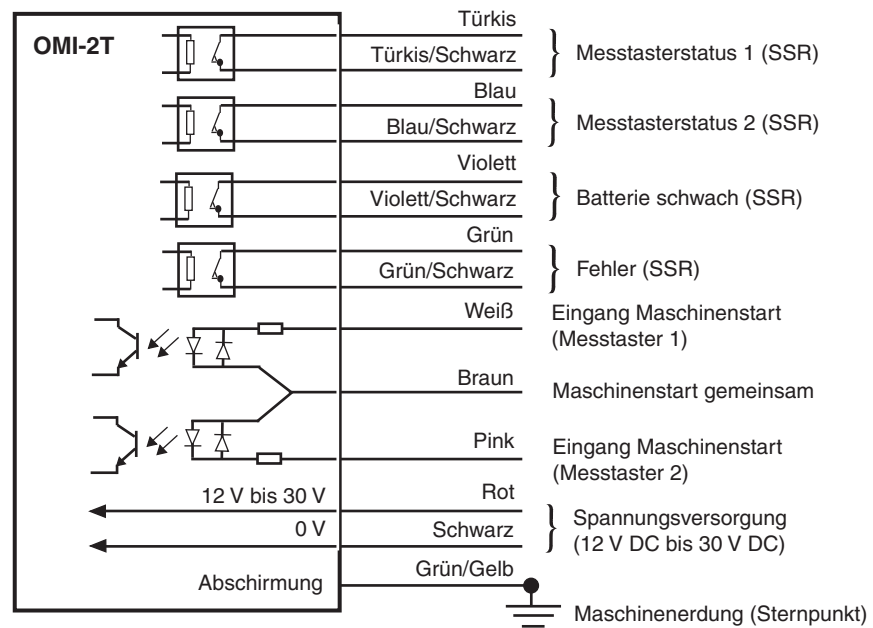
OMI-2T

Türkis
Türkis/Schwarz
Messtasterstatus 1 (SSR)

Blau
Blau/Schwarz
Messtasterstatus 2 (SSR)

Violett
Violett/Schwarz
Batterie schwach (SSR)

Grün
Grün/Schwarz
Fehler (SSR)

Weiß
Eingang Maschinenstart (Messtaster 1)

Braun
Maschinenstart gemeinsam

Pink
Eingang Maschinenstart (Messtaster 2)

12 V bis 30 V
Rot
0 V
Schwarz
Spannungsversorgung (12 V DC bis 30 V DC)

Abschirmung
Grün/Gelb
Maschinenerdung (Sternpunkt)